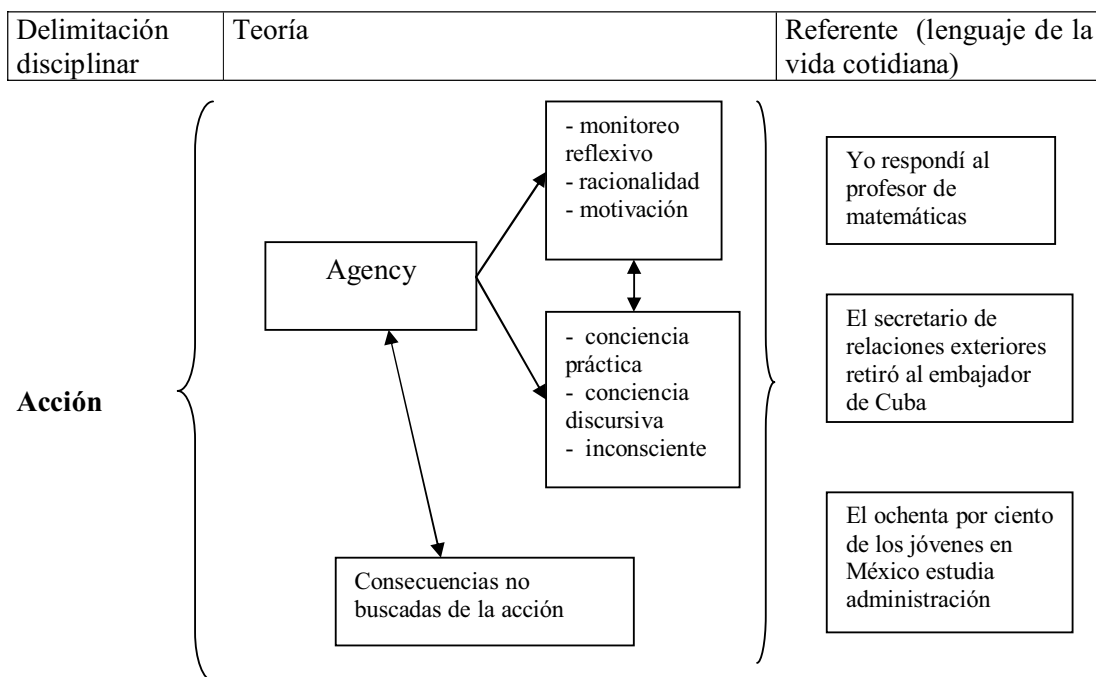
| Delimitación disciplinar | Teoría | Referente (lenguaje de la vida cotidiana) |
|---|---|---|

Acción

Agency

- monitoreo reflexivo
- racionalidad
- motivación

- conciencia práctica
- conciencia discursiva
- inconsciente

Consecuencias no buscadas de la acción

Yo respondí al profesor de matemáticas

El secretario de relaciones exteriores retiró al embajador de Cuba

El ochenta por ciento de los jóvenes en México estudia administración